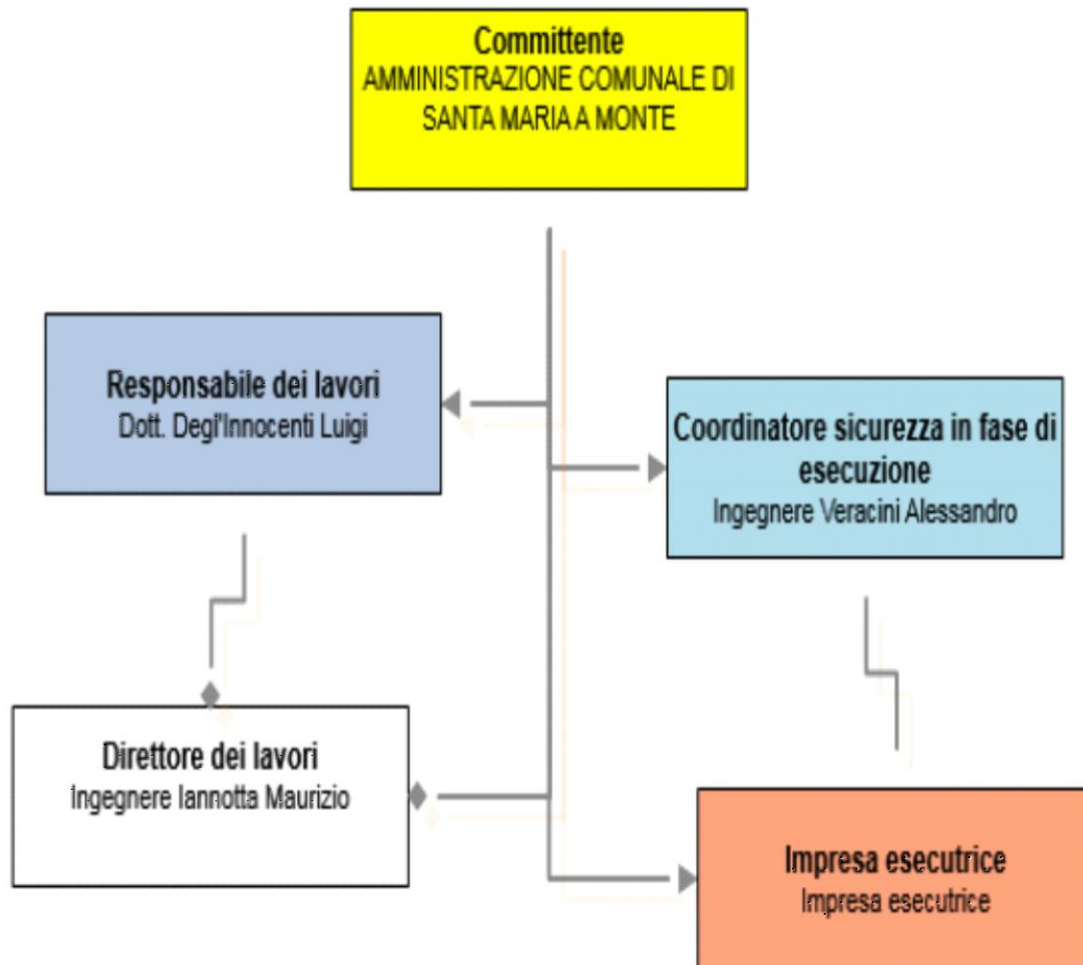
Committente
AMMINISTRAZIONE COMUNALE DI SANTA MARIA A MONTE

Responsabile dei lavori
Dott. Degl'Innocenti Luigi

Coordinatore sicurezza in fase di esecuzione
Ingegnere Veracini Alessandro

Direttore dei lavori
Ingegnere Iannotta Maurizio

Impresa esecutrice
Impresa esecutrice